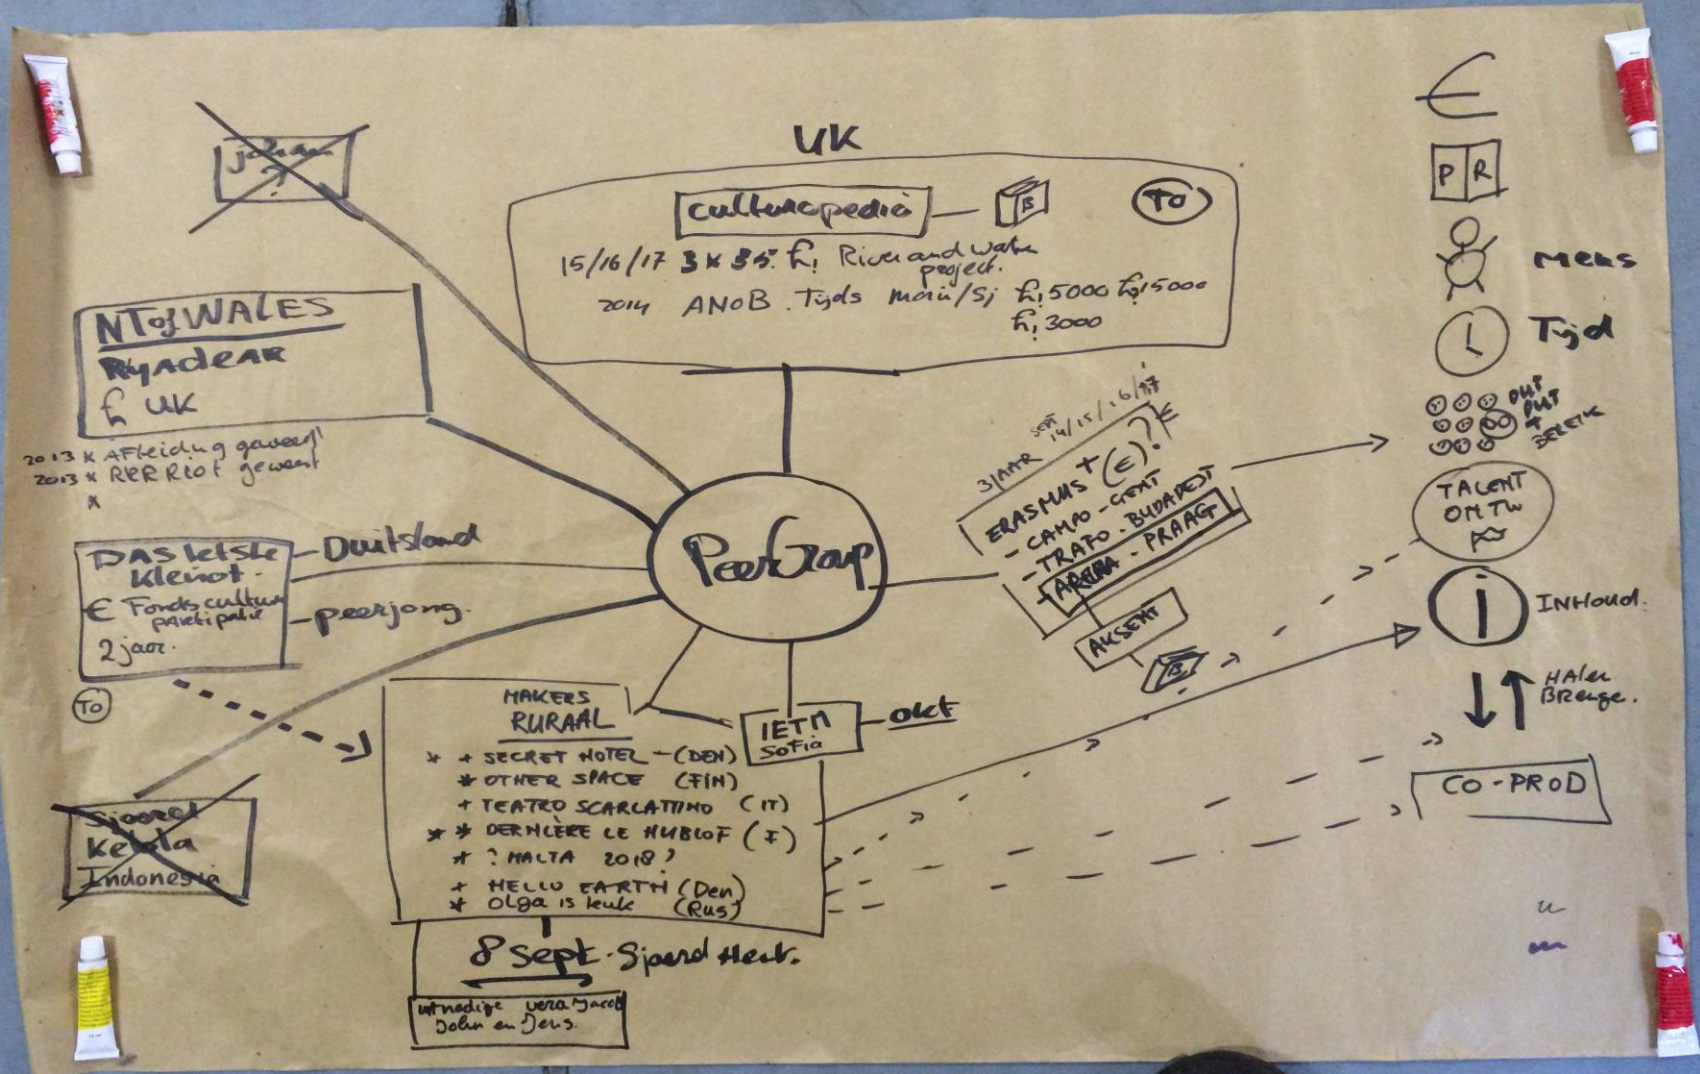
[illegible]

UK

culturopedia

B

TO

15/16/17 3 x 35. £ River and Water project.

2014 ANOB. Tyds main/Sj £ 5000 £ 5000 £ 3000

NT of WALES
Ryadear
£ UK

2013 x Afleiding geweest
2013 x RER Riot geweest
x

DAS letzte Kleinot
€ Fonds cultuur participatie
2 jaar.

Duitsland

peerjong.

TO

PeerGroup

Sjoerd Kekola Indonesia

MAKERS RURAAL
* + SECRET HOTEL - (DEN)
* OTHER SPACE (FIN)
+ TEATRO SCARLATTINO (IT)
* * DERNIÈRE LE HUBLOF (F)
* ? MALTA 2018 ?
+ HELLO EARTH (Den)
* Olga is leuk (Rus)

IETM Sofia

okt

8 sept - Sjoerd Heck.

uitnodige vera Jacob John en Jens.

sept 14/15/16/17

3 JAAR

ERASMUS + (€) ?
- CAMPO - GENT
- TRAFO - BUDAPEST
- ARCHA - PRAAG

€

AKSENT

B

€

P R

Mens

Tyd

DHP DMT + BEREIK

TALENT ONTW

i

INHOUD.

HALEN BRENGE.

CO - PROD